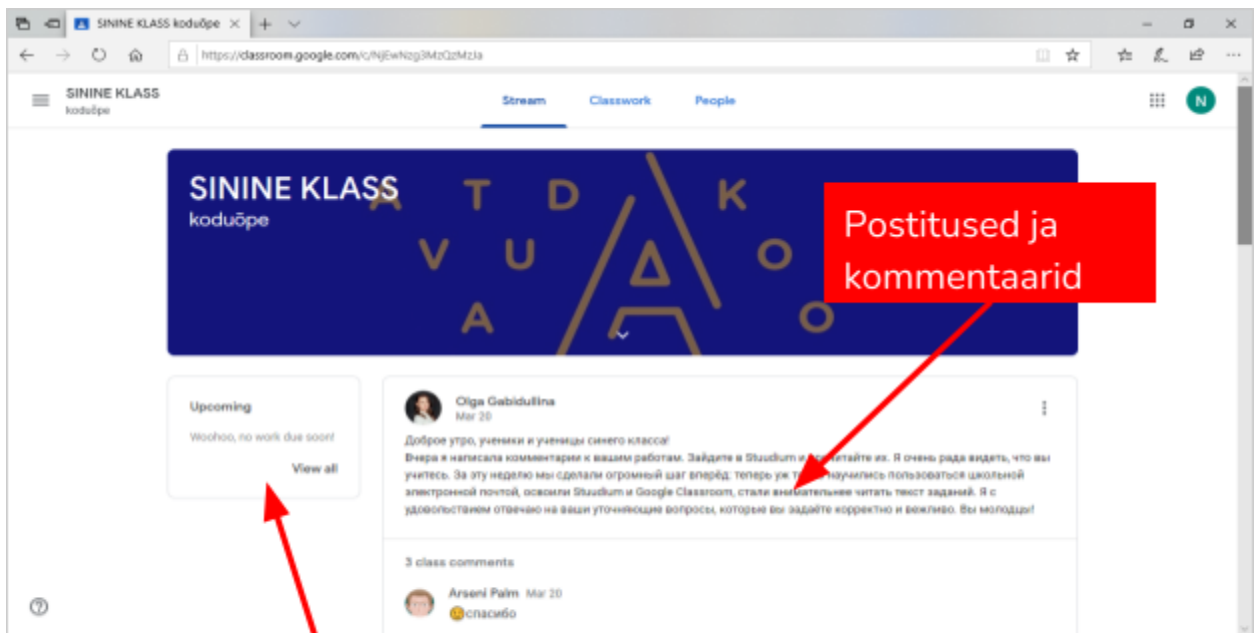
SININE KLASS koduõpe

https://classroom.google.com/c/NjEwNzg3MzQzMzla

SININE KLASS
koduõpe

Stream Classwork People

N

SININE KLASS
koduõpe

A T D K
V U A O
A O

Postitused ja kommentaarid

Upcoming

Woohoo, no work due soon!

View all

Olga Gabidullina
Mar 20

Доброе утро, ученики и ученицы синего класса!
Вчера я написала комментарии к вашим работам. Зайдите в Stuudium и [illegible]итайте их. Я очень рада видеть, что вы учитесь. За эту неделю мы сделали огромный шаг вперёд: теперь уж т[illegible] научились пользоваться школьной электронной почтой, освоили Stuudium и Google Classroom, стали вн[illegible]ательнее читать текст заданий. Я с удовольствием отвечаю на ваши уточняющие вопросы, которые вы задаёте корректно и вежливо. Вы молодцы!

3 class comments

Arseni Palm Mar 20
спасибо